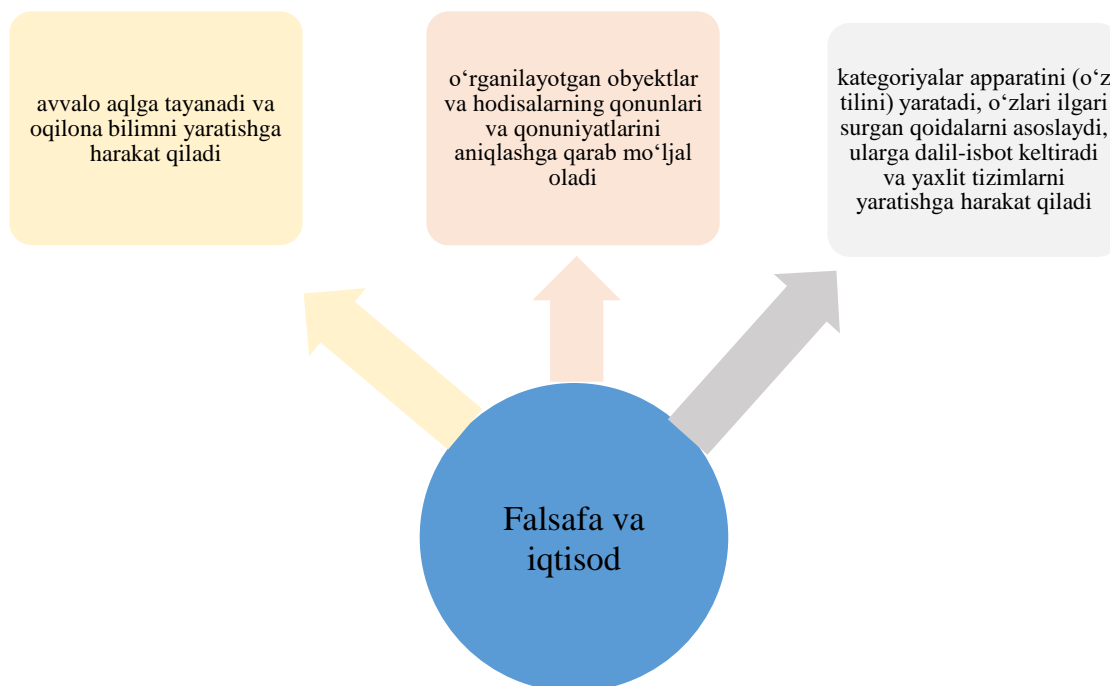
avvalo aqlga tayanadi va oqilona bilimni yaratishga harakat qiladi

o‘rganilayotgan obyektlar va hodisalarning qonunlari va qonuniyatlarini aniqlashga qarab mo‘ljal oladi

kategoriyalar apparatini (o‘z tilini) yaratadi, o‘zlari ilgari surgan qoidalarni asoslaydi, ularga dalil-isbot keltiradi va yaxlit tizimlarni yaratishga harakat qiladi

Falsafa va iqtisod